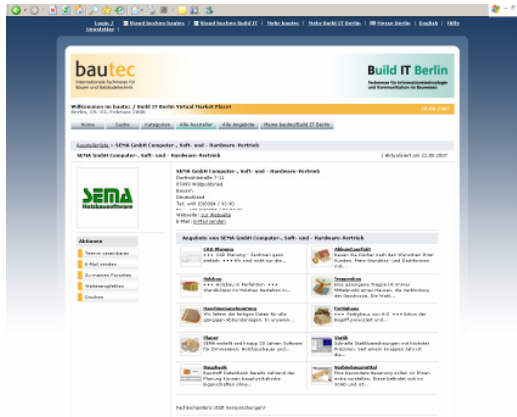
Login | Stand buchen bautec | Stand buchen Build IT | Mehr bautec | Mehr Build IT Berlin | Messe Berlin | English | Hilfe Newsletter

bautec
Internationale Fachmesse für Bauen und Gebäudetechnik

Build IT Berlin
Fachmesse für Informationstechnologie und Kommunikation im Bauwesen

Willkommen im bautec / Build IT Berlin Virtual Market Place!
Berlin, 19.-23. Februar 2008

Home | Suche | Kategorien | Alle Aussteller | Alle Angebote | Meine bautec/Build IT Berlin

Ausstellerliste » SEMA GmbH Computer-, Soft- und - Hardware-Vertrieb

SEMA GmbH Computer-, Soft- und - Hardware-Vertrieb | Aktualisiert am 21.09.2007

SEMA
Holzbausoftware

SEMA GmbH Computer-, Soft- und - Hardware-Vertrieb
Dorfmühlstraße 7-11
87499 Wildpoldsried
Bayern
Deutschland
Tel: +49 (0)8304 / 9190
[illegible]
Webseite: Zur Webseite
E-Mail: E-Mail senden

Aktionen
Termin vereinbaren
E-Mail senden
Zu meinen Favoriten
Weiterempfehlen
Drucken

Angebote von SEMA GmbH Computer-, Soft- und - Hardware-Vertrieb

CAD-Planung
+++ CAD-Planung - Zeichnen ganz einfach +++ Wir sind nicht nur die...

Abbundzuschnitt
Rasen die Dächer nach den Wünschen Ihrer Kunden. Freie Grundriss- und Dachformen ...

Holzbau
+++ Holzbau in Perfektion +++ Wandkörper im Holzbau bearbeiten in...

Treppenbau
Eine gelungene Treppe ist immer Mittelpunkt eines Hauses, die Verbindung der Geschosse. Die Wahl...

Maschinensteuerung
Wir liefern die fertigen Daten für alle gängigen Abbundanlagen. Ihr ersparen...

Fertigbau
+++ Fertigbau aus 3-D +++ Schon der Begriff präzisiert und...

Planer
SEMA erstellt seit knapp 20 Jahren Software für Zimmereien, Holzbaufirmen und...

Statik
Schnelle Stabilitätsrechnungen mit höchster Präzision. Seit einem knappen Jahr ist die...

Bauphysik
Bauhoff-Datenbank bereits während der Planung können bauphysikalische Eigenschaften ohne...

Verbindungsmittel
Eine besondere Bauweise erfüllt mit ihrem extra vorstellen. Diese befindet sich im SEMO und ist...

Fachbesuchers statt Vorabanfragen?